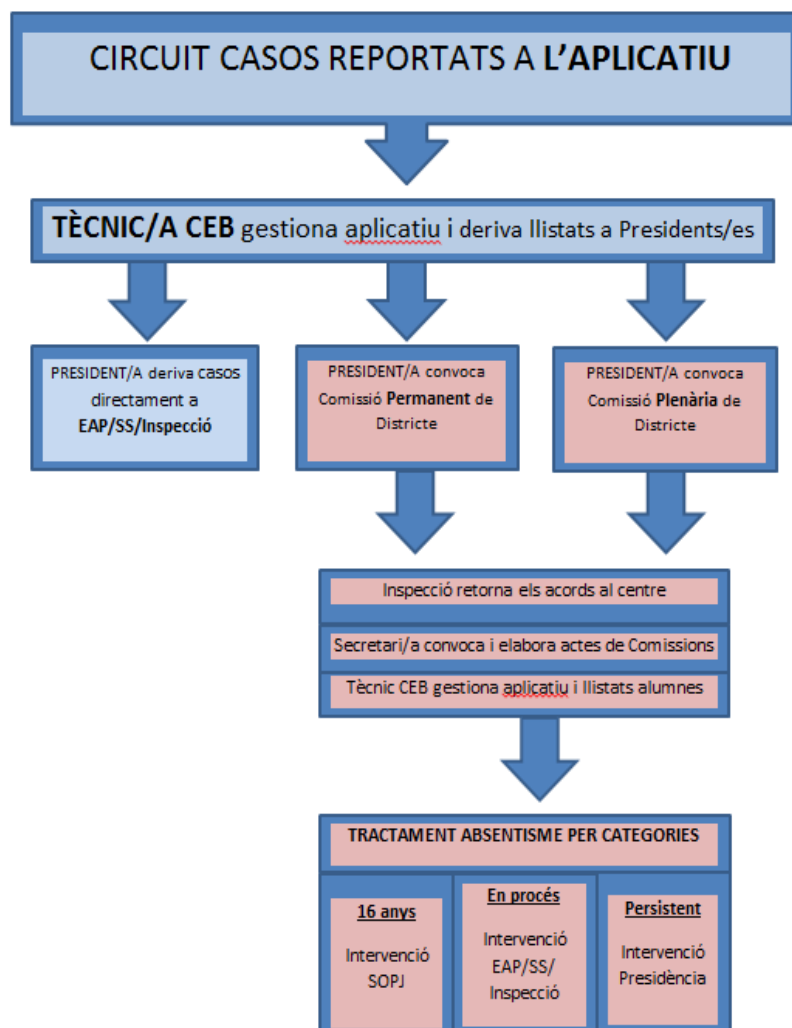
CIRCUIT CASOS REPORTATS A L'APLICATIU

TÈCNIC/A CEB gestiona aplicatiu i deriva llistats a Presidents/es

PRESIDENT/A deriva casos directament a EAP/SS/Inspecció

PRESIDENT/A convoca Comissió Permanent de Districte

PRESIDENT/A convoca Comissió Plenària de Districte

Inspecció retorna els acords al centre

Secretari/a convoca i elabora actes de Comissions

Tècnic CEB gestiona aplicatiu i llistats alumnes

TRACTAMENT ABSENTISME PER CATEGORIES

16 anys

Intervenció SOPJ

En procés

Intervenció EAP/SS/ Inspecció

Persistent

Intervenció Presidència